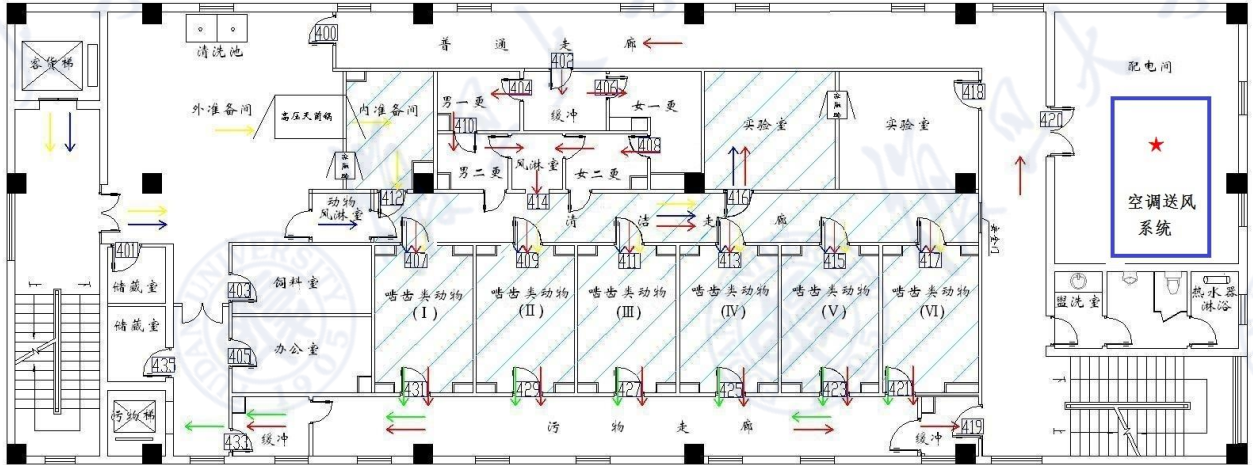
客货梯
清洗池
400
普 通 走 廊
402
配电间
404
406
外准备间
高压灭菌锅
内准备间
男一更
缓冲
女一更
418
410
传递窗
420
实验室
实验室
408
男二更
风淋室
女二更
空调送风系统
动物风淋室
412
414
416
清 洁 走 廊
407
409
411
413
415
417
401
储藏室
403
饲料室
啮齿类动物（I）
啮齿类动物（II）
啮齿类动物（III）
啮齿类动物（IV）
啮齿类动物（V）
啮齿类动物（VI）
盥洗室
热水器淋浴
储藏室
435
405
办公室
431
429
427
425
423
421
污物梯
433
缓冲
污 物 走 廊
缓冲
419